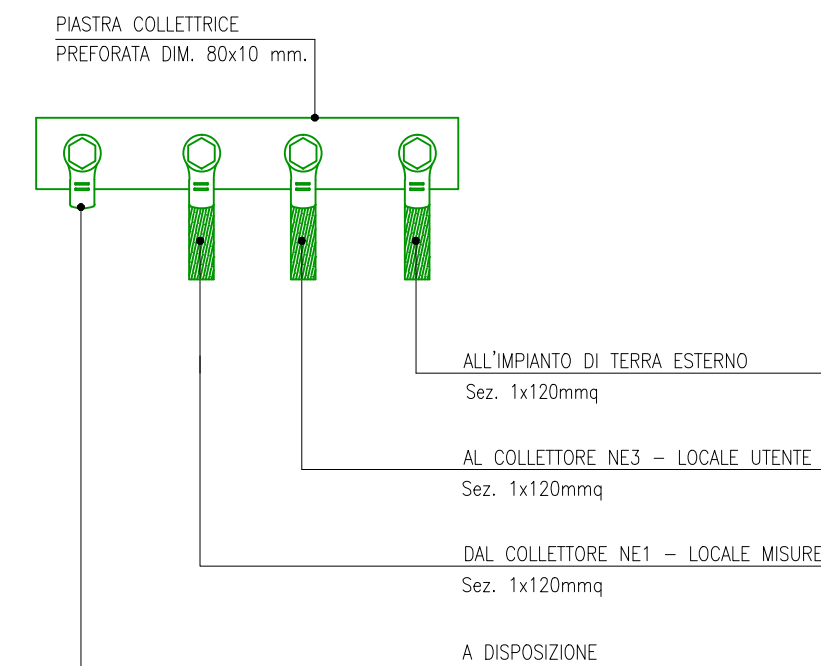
PIASTRA COLLETTRICE
PREFORATA DIM. 80x10 mm.

ALL'IMPIANTO DI TERRA ESTERNO
Sez. 1x120mmq

AL COLLETTORE NE3 – LOCALE UTENTE
Sez. 1x120mmq

DAL COLLETTORE NE1 – LOCALE MISURE
Sez. 1x120mmq

A DISPOSIZIONE